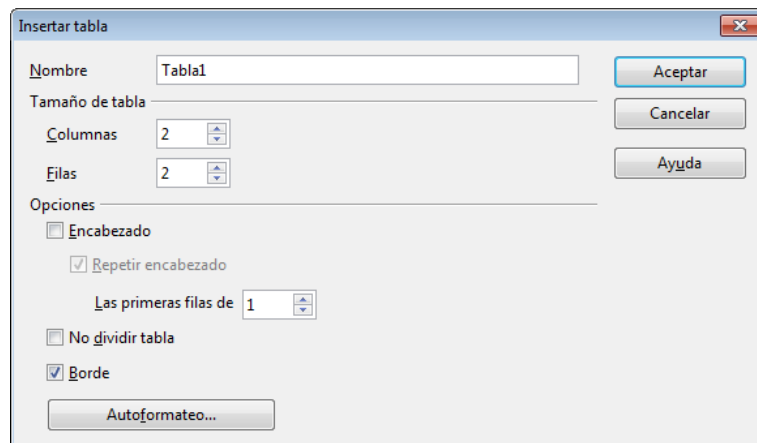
Insertar tabla

Nombre Tabla1

Aceptar

Cancelar

Ayuda

Tamaño de tabla

Columnas 2

Filas 2

Opciones

Encabezado

Repetir encabezado

Las primeras filas de 1

No dividir tabla

Borde

Autoformateo...